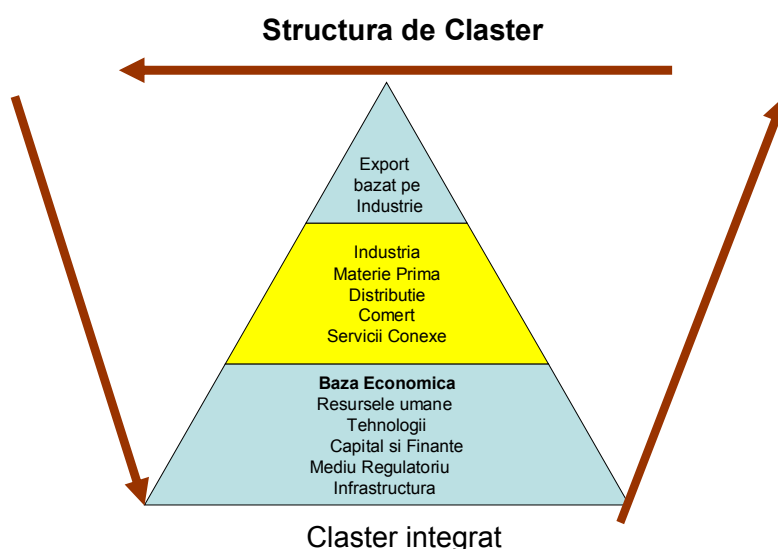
Structura de Claster

Export bazat pe Industrie

Industria
Materie Prima
Distributie
Comert
Servicii Conexe

Baza Economica
Resursele umane
Tehnologii
Capital si Finante
Mediu Regulatoriu
Infrastructura

Claster integrat